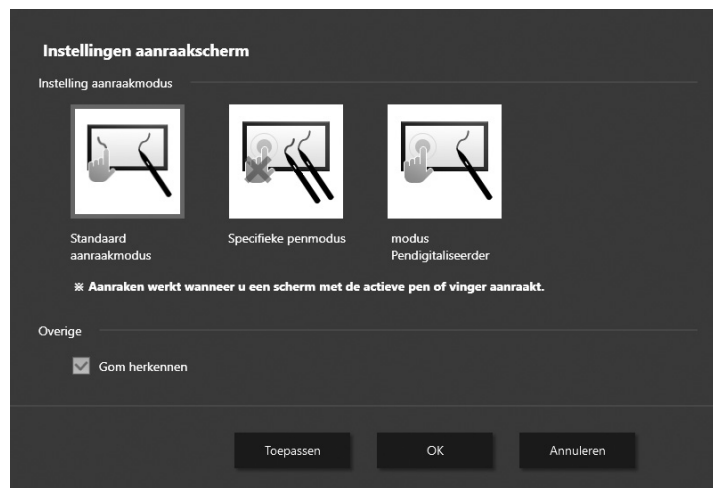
Instellingen aanraakscherm

Instelling aanraakmodus

Standaard aanraakmodus

Specifieke penmodus

modus Pendigitaliseerder

※ Aanraken werkt wanneer u een scherm met de actieve pen of vinger aanraakt.

Overige

Gom herkennen

Toepassen

OK

Annuleren